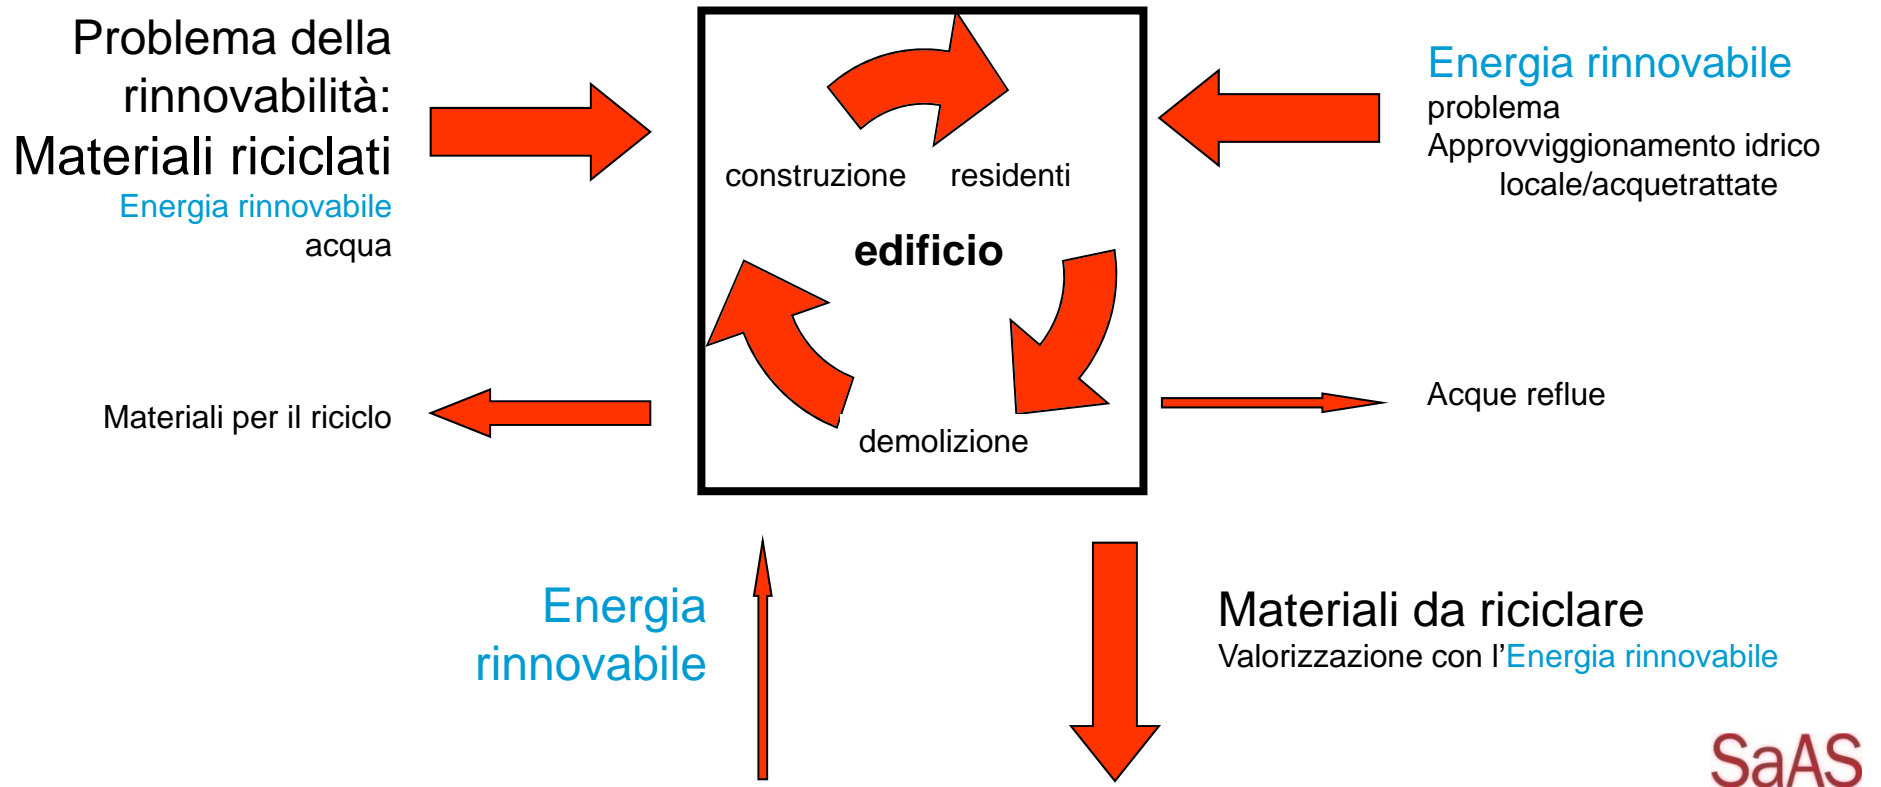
Problema della rinnovabilità:
Materiali riciclati
Energia rinnovabile
acqua

construzione residenti

edificio

demolizione

Energia rinnovabile
problema
Approvviggionamento idrico
locale/acquetrattate

Materiali per il riciclo

Acque reflue

Energia rinnovabile

Materiali da riciclare
Valorizzazione con l'Energia rinnovabile

SaAS